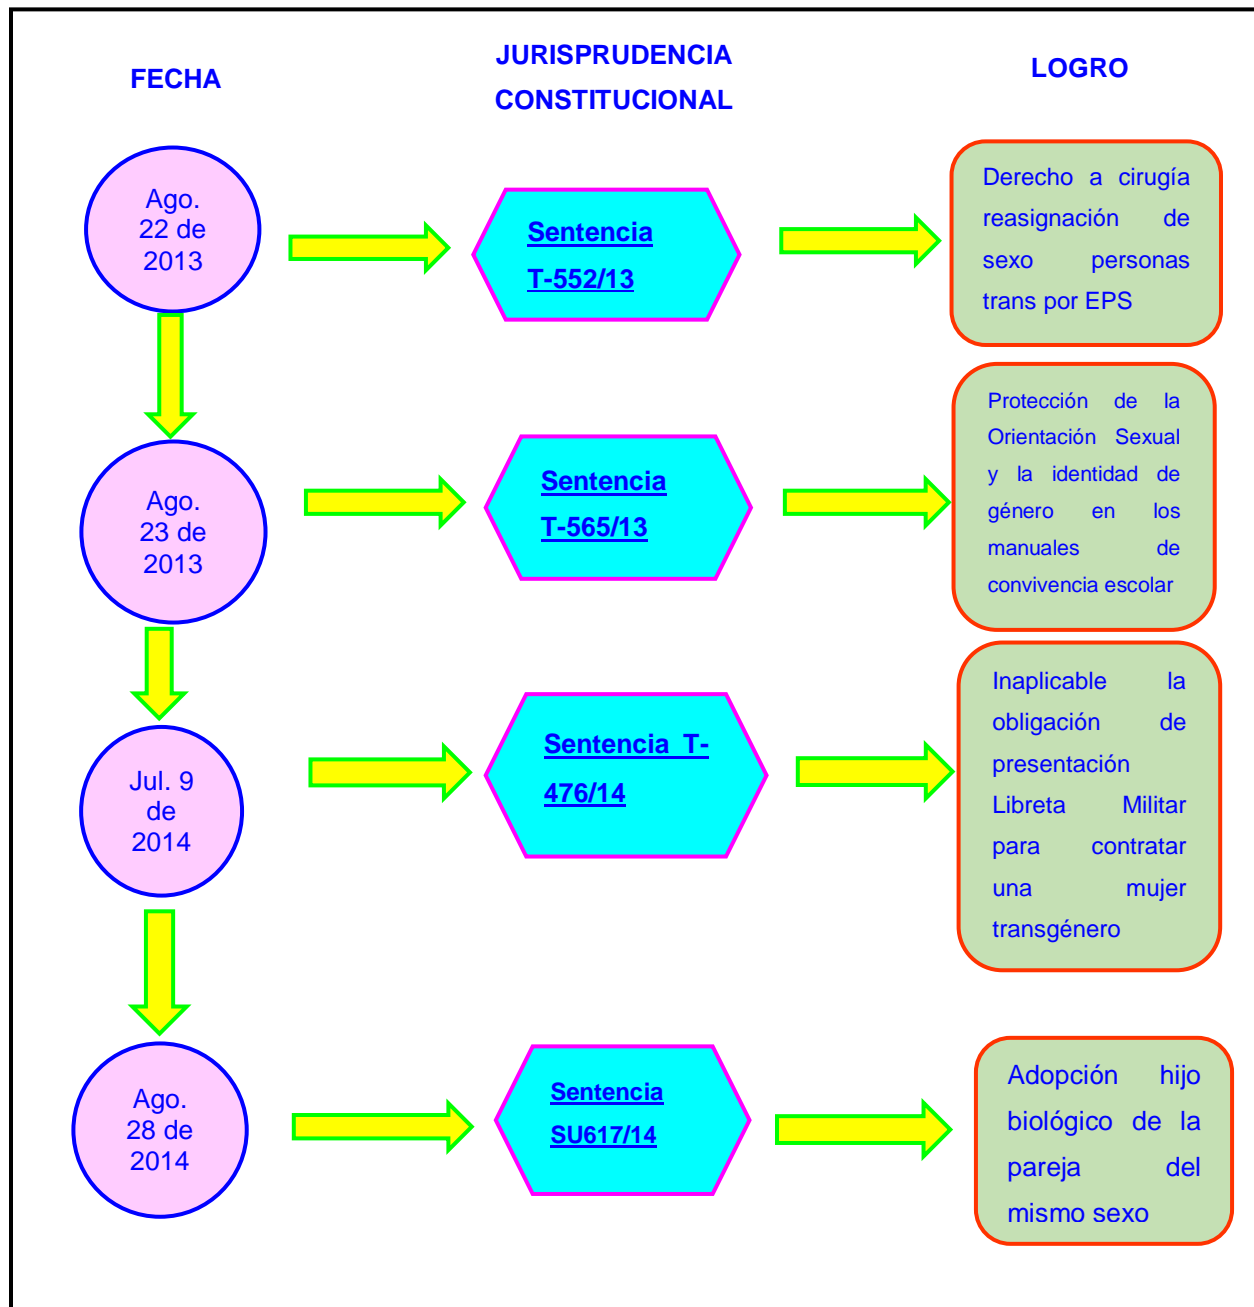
FECHA

JURISPRUDENCIA CONSTITUCIONAL

LOGRO

Ago. 22 de 2013

Sentencia T-552/13

Derecho a cirugía reasignación de sexo personas trans por EPS

Ago. 23 de 2013

Sentencia T-565/13

Protección de la Orientación Sexual y la identidad de género en los manuales de convivencia escolar

Jul. 9 de 2014

Sentencia T-476/14

Inaplicable la obligación de presentación Libreta Militar para contratar una mujer transgénero

Ago. 28 de 2014

Sentencia SU617/14

Adopción hijo biológico de la pareja del mismo sexo